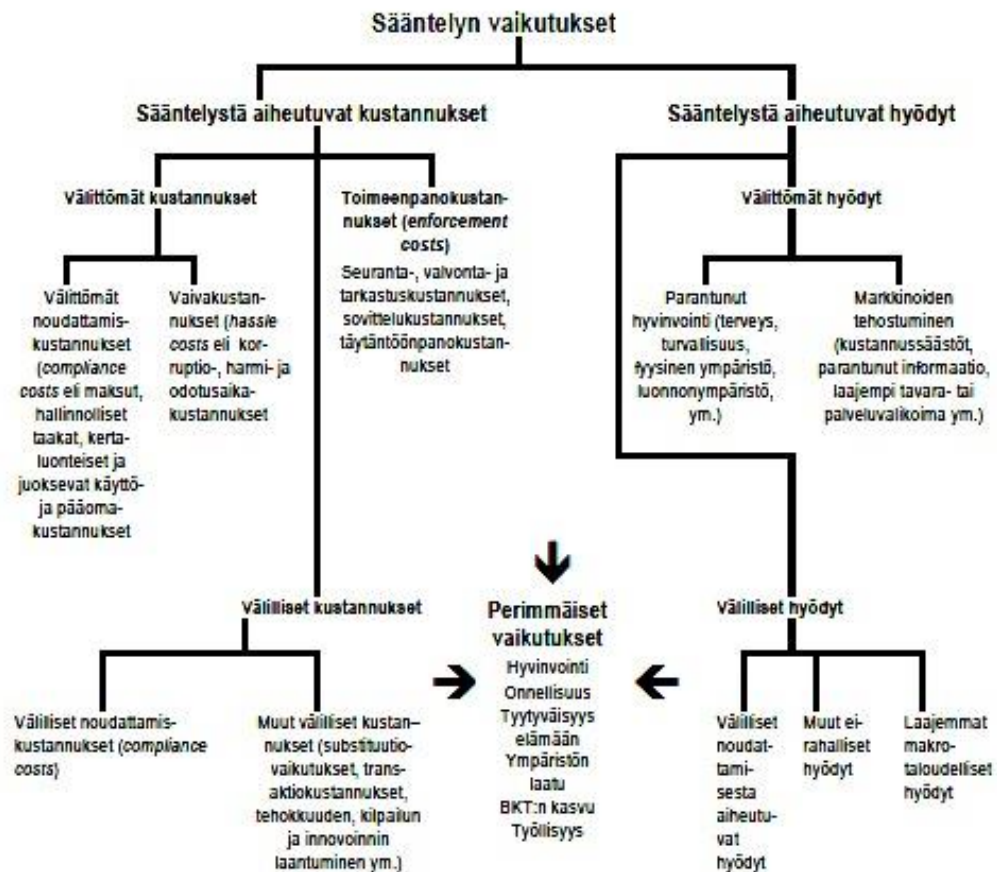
Sääntelyn vaikutukset

Sääntelystä aiheutuvat kustannukset

Sääntelystä aiheutuvat hyödyt

Välittömät kustannukset

Toimeenpanokustannukset (*enforcement costs*)

Seuranta-, valvonta- ja tarkastuskustannukset, sovittelukustannukset, täytäntöönpanokustannukset

Välittömät noudattamiskustannukset (*compliance costs* eli maksut, hallinnolliset taakat, kertaluonteiset ja juoksevat käyttö- ja pääomakustannukset

Vaivakustannukset (*hassle costs* eli korruptio-, harmi- ja odotusaikakustannukset

Välittömät hyödyt

Parantunut hyvinvointi (terveys, turvallisuus, fyysinen ympäristö, luonnonympäristö, ym.)

Markkinoiden tehostuminen (kustannussäästöt, parantunut informaatio, laajempi tavara- tai palveluvalikoima ym.)

Välilliset kustannukset

Perimmäiset vaikutukset
Hyvinvointi
Onnellisuus
Tyytyväisyys elämään
Ympäristön laatu
BKT:n kasvu
Työllisyys

Välilliset hyödyt

Välilliset noudattamiskustannukset (*compliance costs*)

Muut välilliset kustannukset (substituutiovaikutukset, transaktiokustannukset, tehokkuuden, kilpailun ja innovoinnin laantuminen ym.)

Välilliset noudattamisesta aiheutuvat hyödyt

Muut ei-rahalliset hyödyt

Laajemmat makrotaloudelliset hyödyt